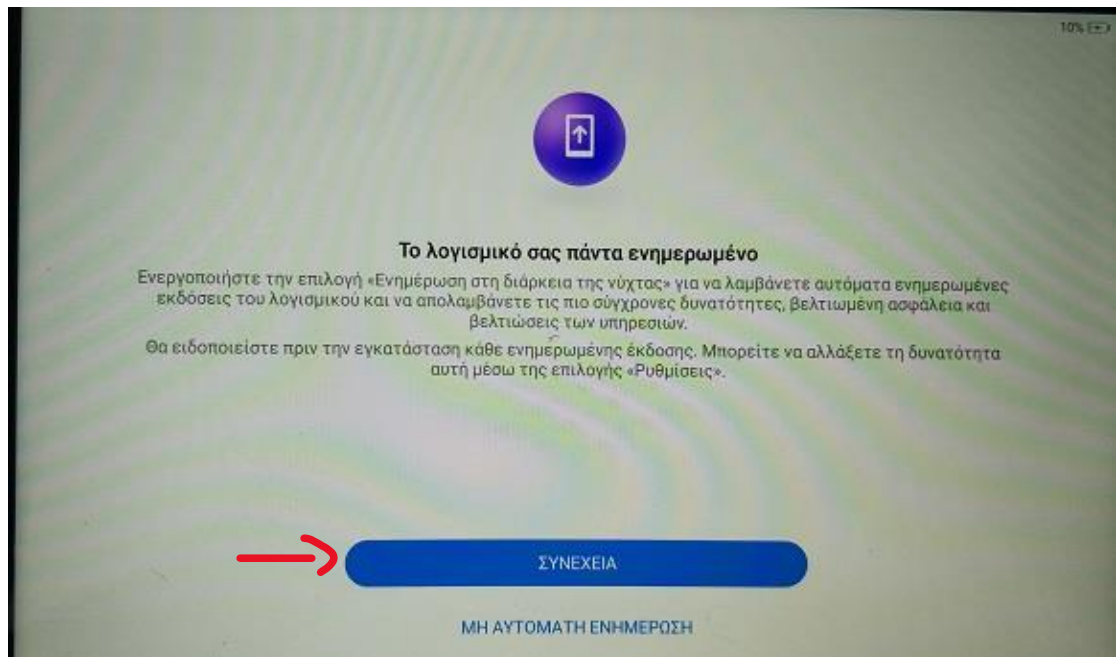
10%

Το λογισμικό σας πάντα ενημερωμένο

Ενεργοποιήστε την επιλογή «Ενημέρωση στη διάρκεια της νύχτας» για να λαμβάνετε αυτόματα ενημερωμένες εκδόσεις του λογισμικού και να απολαμβάνετε τις πιο σύγχρονες δυνατότητες, βελτιωμένη ασφάλεια και βελτιώσεις των υπηρεσιών.

Θα ειδοποιείστε πριν την εγκατάσταση κάθε ενημερωμένης έκδοσης. Μπορείτε να αλλάξετε τη δυνατότητα αυτή μέσω της επιλογής «Ρυθμίσεις».

ΣΥΝΕΧΕΙΑ

ΜΗ ΑΥΤΟΜΑΤΗ ΕΝΗΜΕΡΩΣΗ